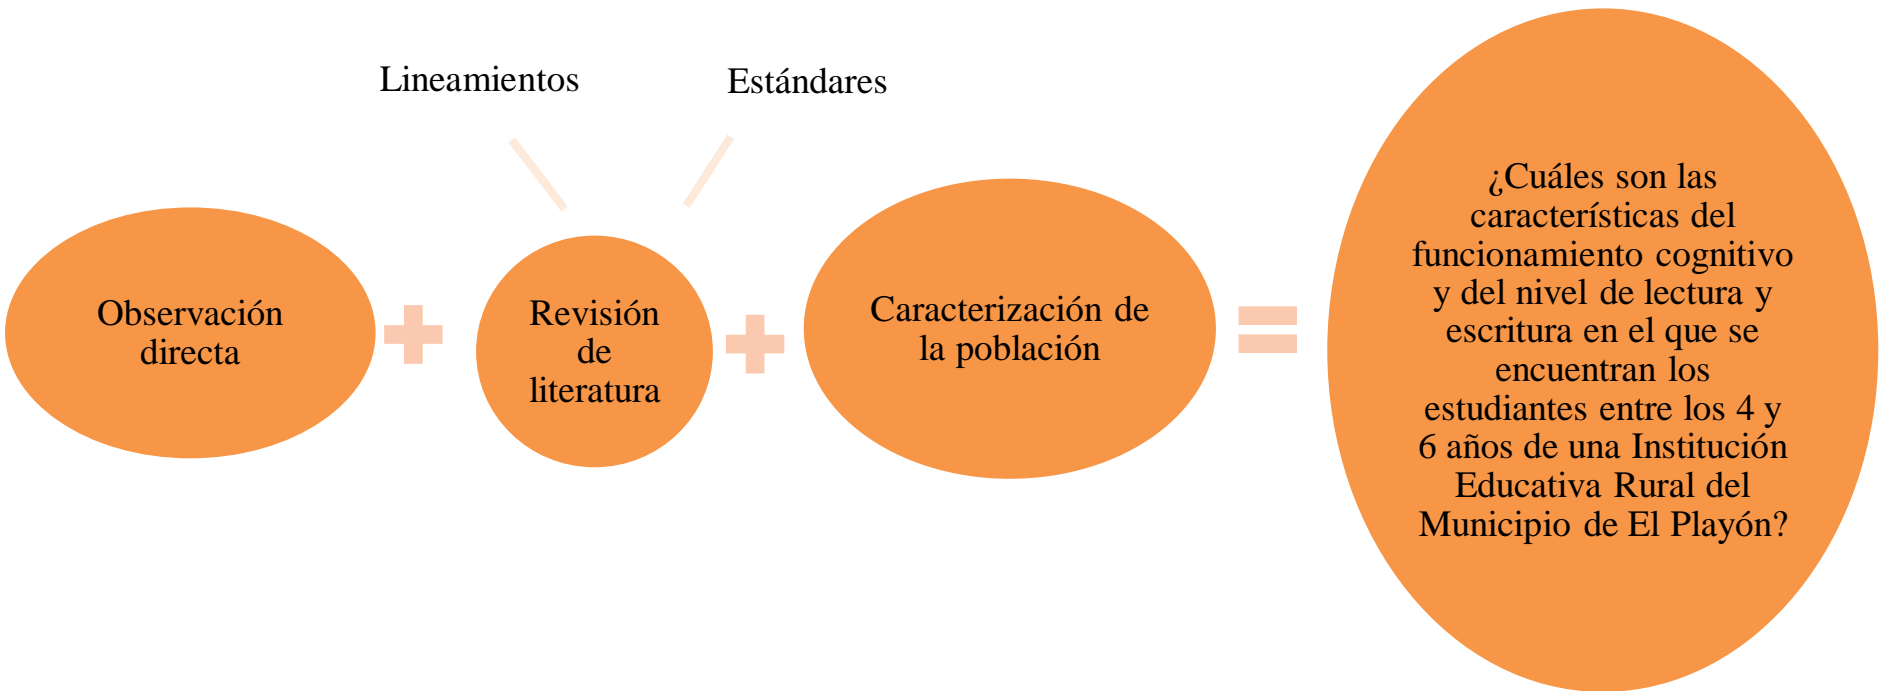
Lineamientos

Estándares

Observación directa

Revisión de literatura

Caracterización de la población

¿Cuáles son las características del funcionamiento cognitivo y del nivel de lectura y escritura en el que se encuentran los estudiantes entre los 4 y 6 años de una Institución Educativa Rural del Municipio de El Playón?